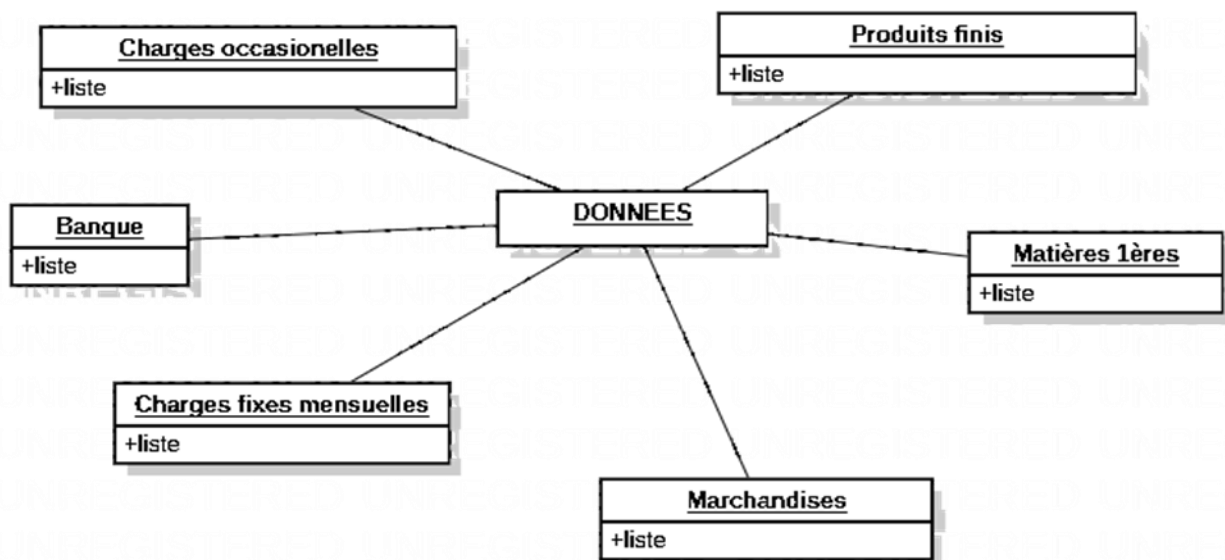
Charges occasionelles
+liste

Produits finis
+liste

Banque
+liste

DONNEES

Matières 1ères
+liste

Charges fixes mensuelles
+liste

Marchandises
+liste

UNREGISTERED UNREGISTERED UNREGISTERED UNREGISTERED